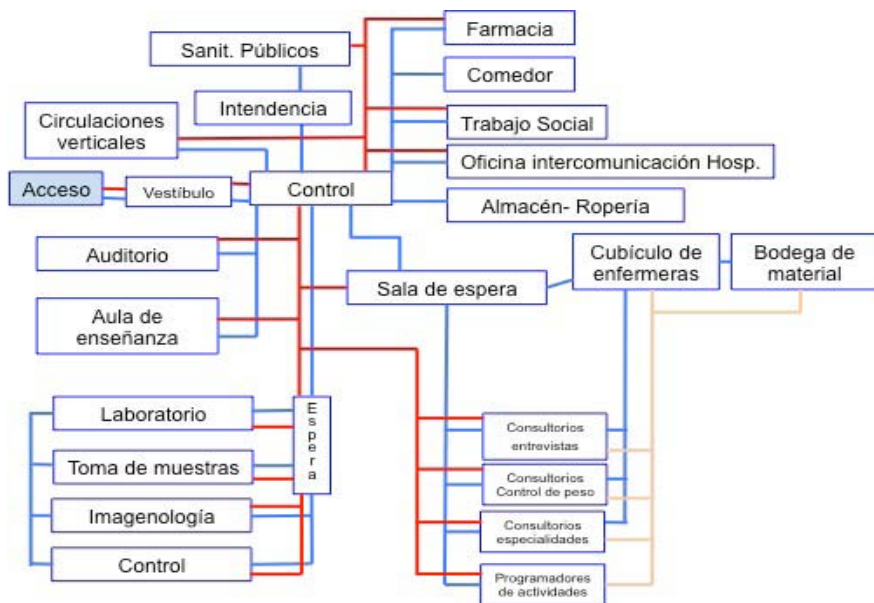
Farmacia

Sanit. Públicos

Comedor

Intendencia

Circulaciones verticales

Trabajo Social

Oficina intercomunicación Hosp.

Acceso

Vestíbulo

Control

Almacén- Ropería

Auditorio

Cubículo de enfermeras

Bodega de material

Sala de espera

Aula de enseñanza

Laboratorio

E s p e r a

Consultorios entrevistas

Toma de muestras

Consultorios Control de peso

Imagenología

Consultorios especialidades

Control

Programadores de actividades